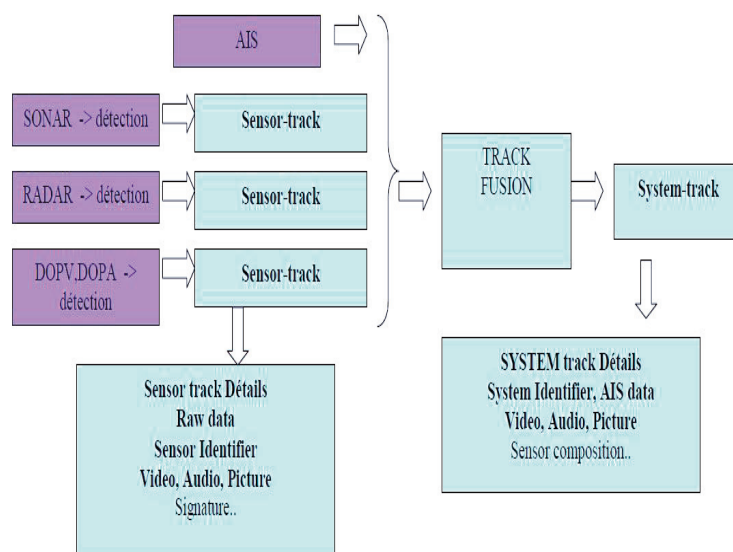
AIS

SONAR -> détection

Sensor-track

RADAR -> détection

Sensor-track

DOPV,DOPA -> détection

Sensor-track

TRACK FUSION

System-track

Sensor track Détails
Raw data
Sensor Identifier
Video, Audio, Picture
Signature..

SYSTEM track Détails
System Identifier, AIS data
Video, Audio, Picture
Sensor composition..